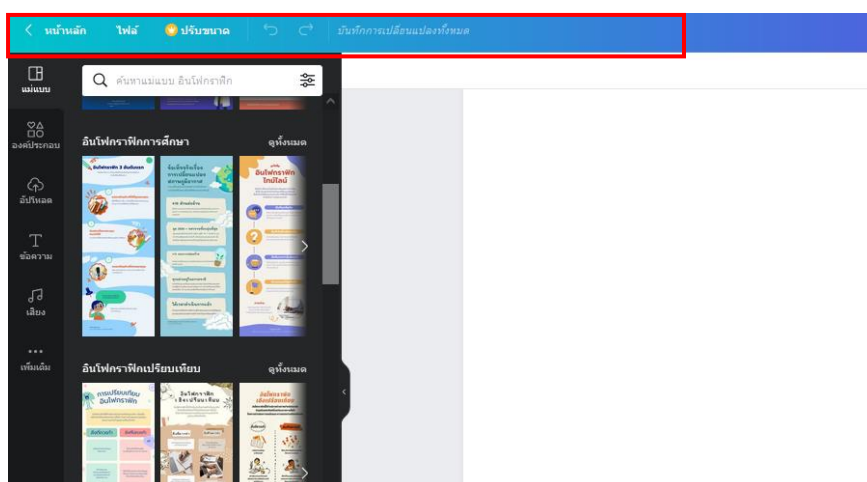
หน้าหลัก ไฟล์ ปรับขนาด บันทึกการเปลี่ยนแปลงทั้งหมด

แม่แบบ
องค์ประกอบ
อัปโหลด
ข้อความ
เสียง
เพิ่มเติม

ค้นหาแม่แบบ อินโฟกราฟิก

อินโฟกราฟิกการศึกษา ดูทั้งหมด

อินโฟกราฟิก 3 ขั้นตอน

อินโฟกราฟิก ไทม์ไลน์

อินโฟกราฟิกเปรียบเทียบ ดูทั้งหมด

การเปรียบเทียบ อินโฟกราฟิก